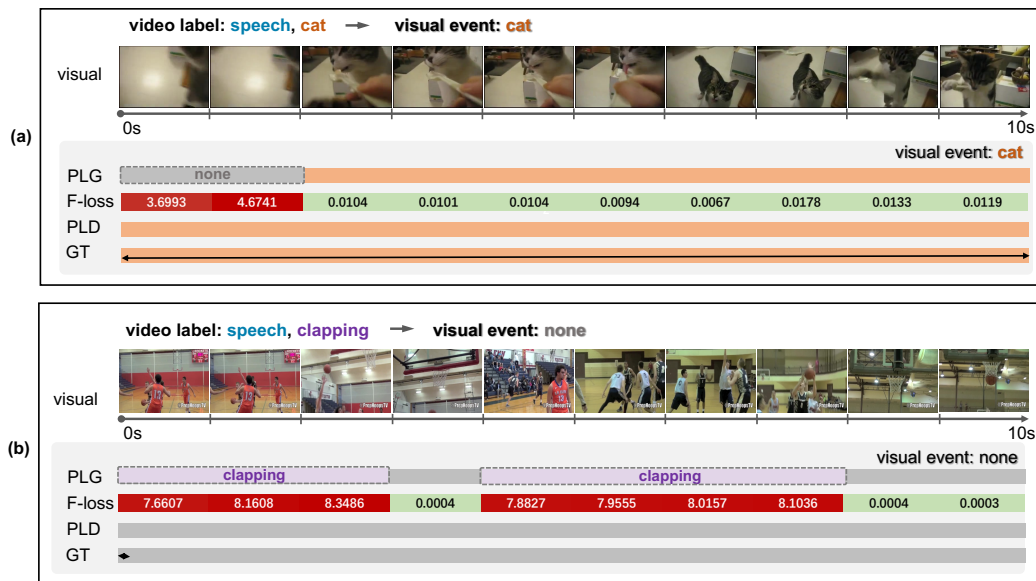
(a)

video label: speech, cat → visual event: cat

visual

0s

10s

visual event: cat

PLG none

F-loss 3.6993 4.6741 0.0104 0.0101 0.0104 0.0094 0.0067 0.0178 0.0133 0.0119

PLD

GT

(b)

video label: speech, clapping → visual event: none

visual

0s

10s

visual event: none

PLG clapping clapping

F-loss 7.6607 8.1608 8.3486 0.0004 7.8827 7.9555 8.0157 8.1036 0.0004 0.0003

PLD

GT